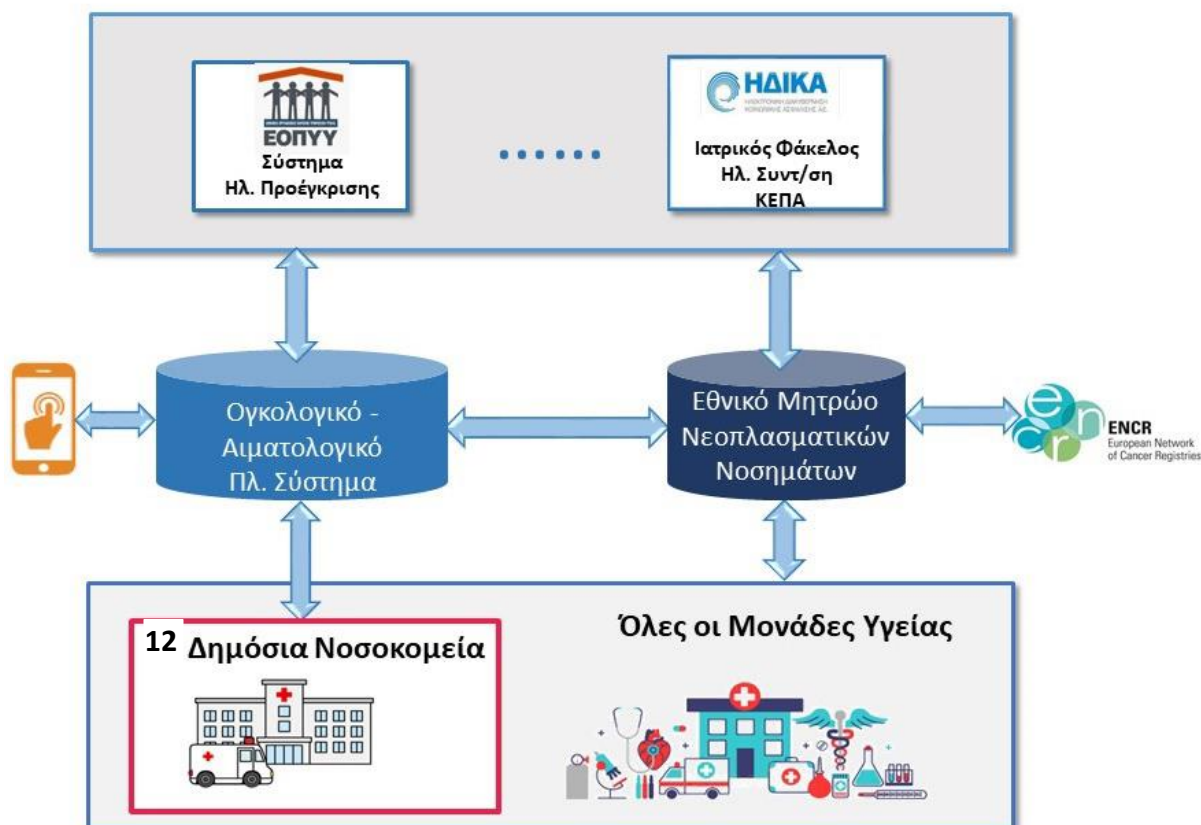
ΕΟΠΥΥ
Σύστημα
Ηλ. Προέγκρισης

......

ΗΔΙΚΑ
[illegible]

Ιατρικός Φάκελος
Ηλ. Συντ/ση
ΚΕΠΑ

Ογκολογικό - Αιματολογικό Πλ. Σύστημα

Εθνικό Μητρώο Νεοπλασματικών Νοσημάτων

ENCR
European Network of Cancer Registries

12 Δημόσια Νοσοκομεία

Όλες οι Μονάδες Υγείας